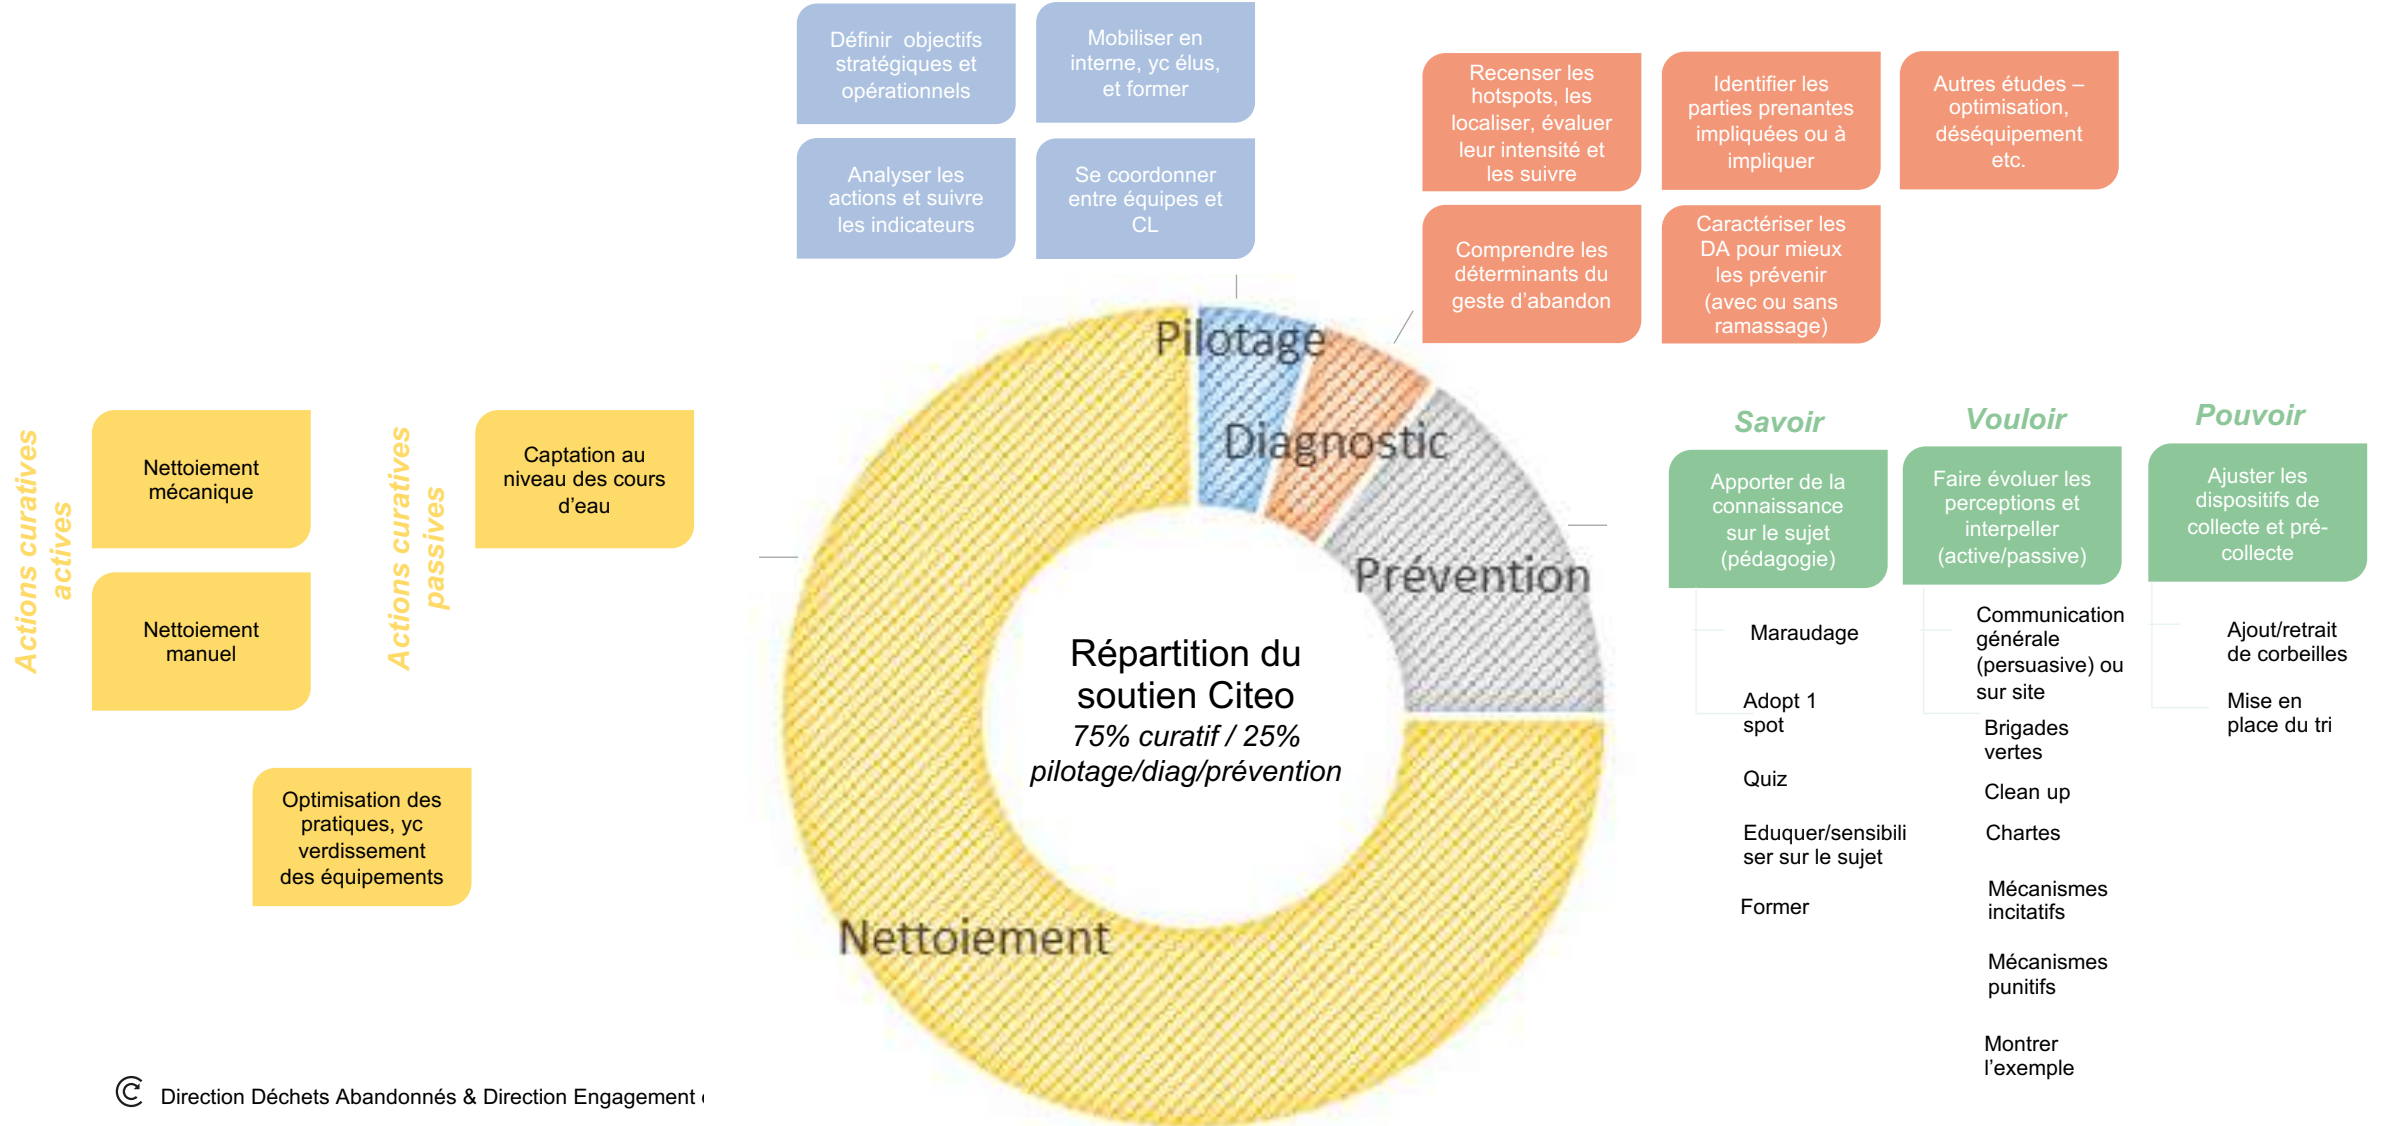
Définir objectifs stratégiques et opérationnels

Mobiliser en interne, yc élus, et former

Analyser les actions et suivre les indicateurs

Se coordonner entre équipes et CL

Recenser les hotspots, les localiser, évaluer leur intensité et les suivre

Identifier les parties prenantes impliquées ou à impliquer

Autres études – optimisation, déséquipement etc.

Comprendre les déterminants du geste d'abandon

Caractériser les DA pour mieux les prévenir (avec ou sans ramassage)

Actions curatives actives

Nettoiement mécanique

Nettoiement manuel

Actions curatives passives

Captation au niveau des cours d'eau

Optimisation des pratiques, yc verdissement des équipements

Pilotage

Diagnostic

Prévention

Nettoiement

Répartition du soutien Citeo
*75% curatif / 25% pilotage/diag/prévention*

Savoir

Apporter de la connaissance sur le sujet (pédagogie)

Maraudage

Adopt 1 spot

Quiz

Eduquer/sensibiliser sur le sujet

Former

Vouloir

Faire évoluer les perceptions et interpeller (active/passive)

Communication générale (persuasive) ou sur site

Brigades vertes

Clean up

Chartes

Mécanismes incitatifs

Mécanismes punitifs

Montrer l'exemple

Pouvoir

Ajuster les dispositifs de collecte et pré-collecte

Ajout/retrait de corbeilles

Mise en place du tri

Direction Déchets Abandonnés & Direction Engagement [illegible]